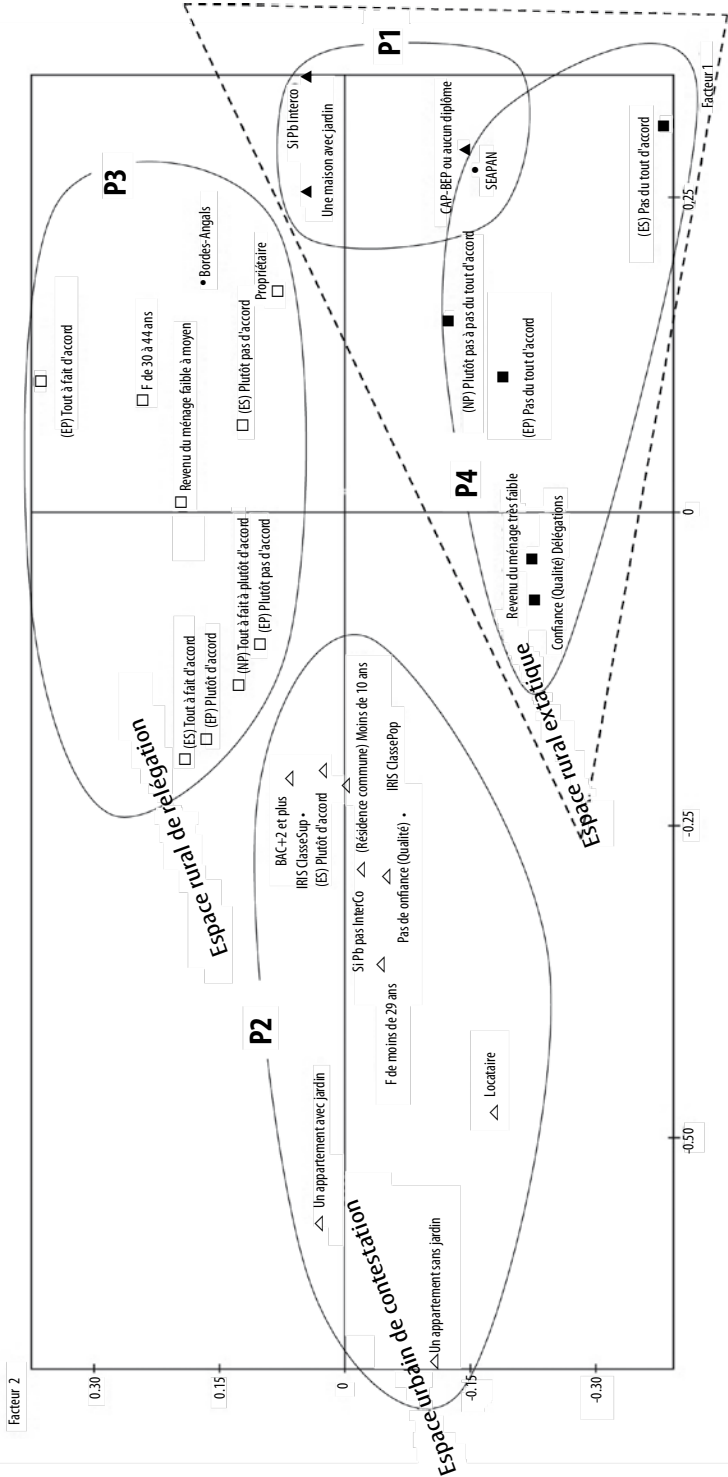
P1
P2
P3
P4

Si Pb Interco
Une maison avec jardin
CAP-BEP ou aucun diplôme
SEAPAN
(ES) Pas du tout d'accord
Facteur 1

Bordes-Angals
Propriétaire
(EP) Tout à fait d'accord
F de 30 à 44 ans
Revenu du ménage faible à moyen
(ES) Plutôt pas d'accord
(NP) Plutôt pas à pas du tout d'accord
(EP) Pas du tout d'accord
Revenu du ménage très faible
Confiance (Qualité) Délégations
(NP) Tout à fait à plutôt d'accord
(EP) Plutôt pas d'accord
(ES) Tout à fait d'accord
(EP) Plutôt d'accord

Espace rural de relégation
Espace rural extatique
Espace urbain de contestation

BAC+2 et plus
IRIS ClasseSup
(ES) Plutôt d'accord
(Résidence commune) Moins de 10 ans
IRIS ClassePop
Si Pb pas InterCo
Pas de onfiance (Qualité)
F de moins de 29 ans
Locataire
Un appartement avec jardin
Un appartement sans jardin

Facteur 2
0.30
0.15
0
-0.15
-0.30
0.25
0
-0.25
-0.50